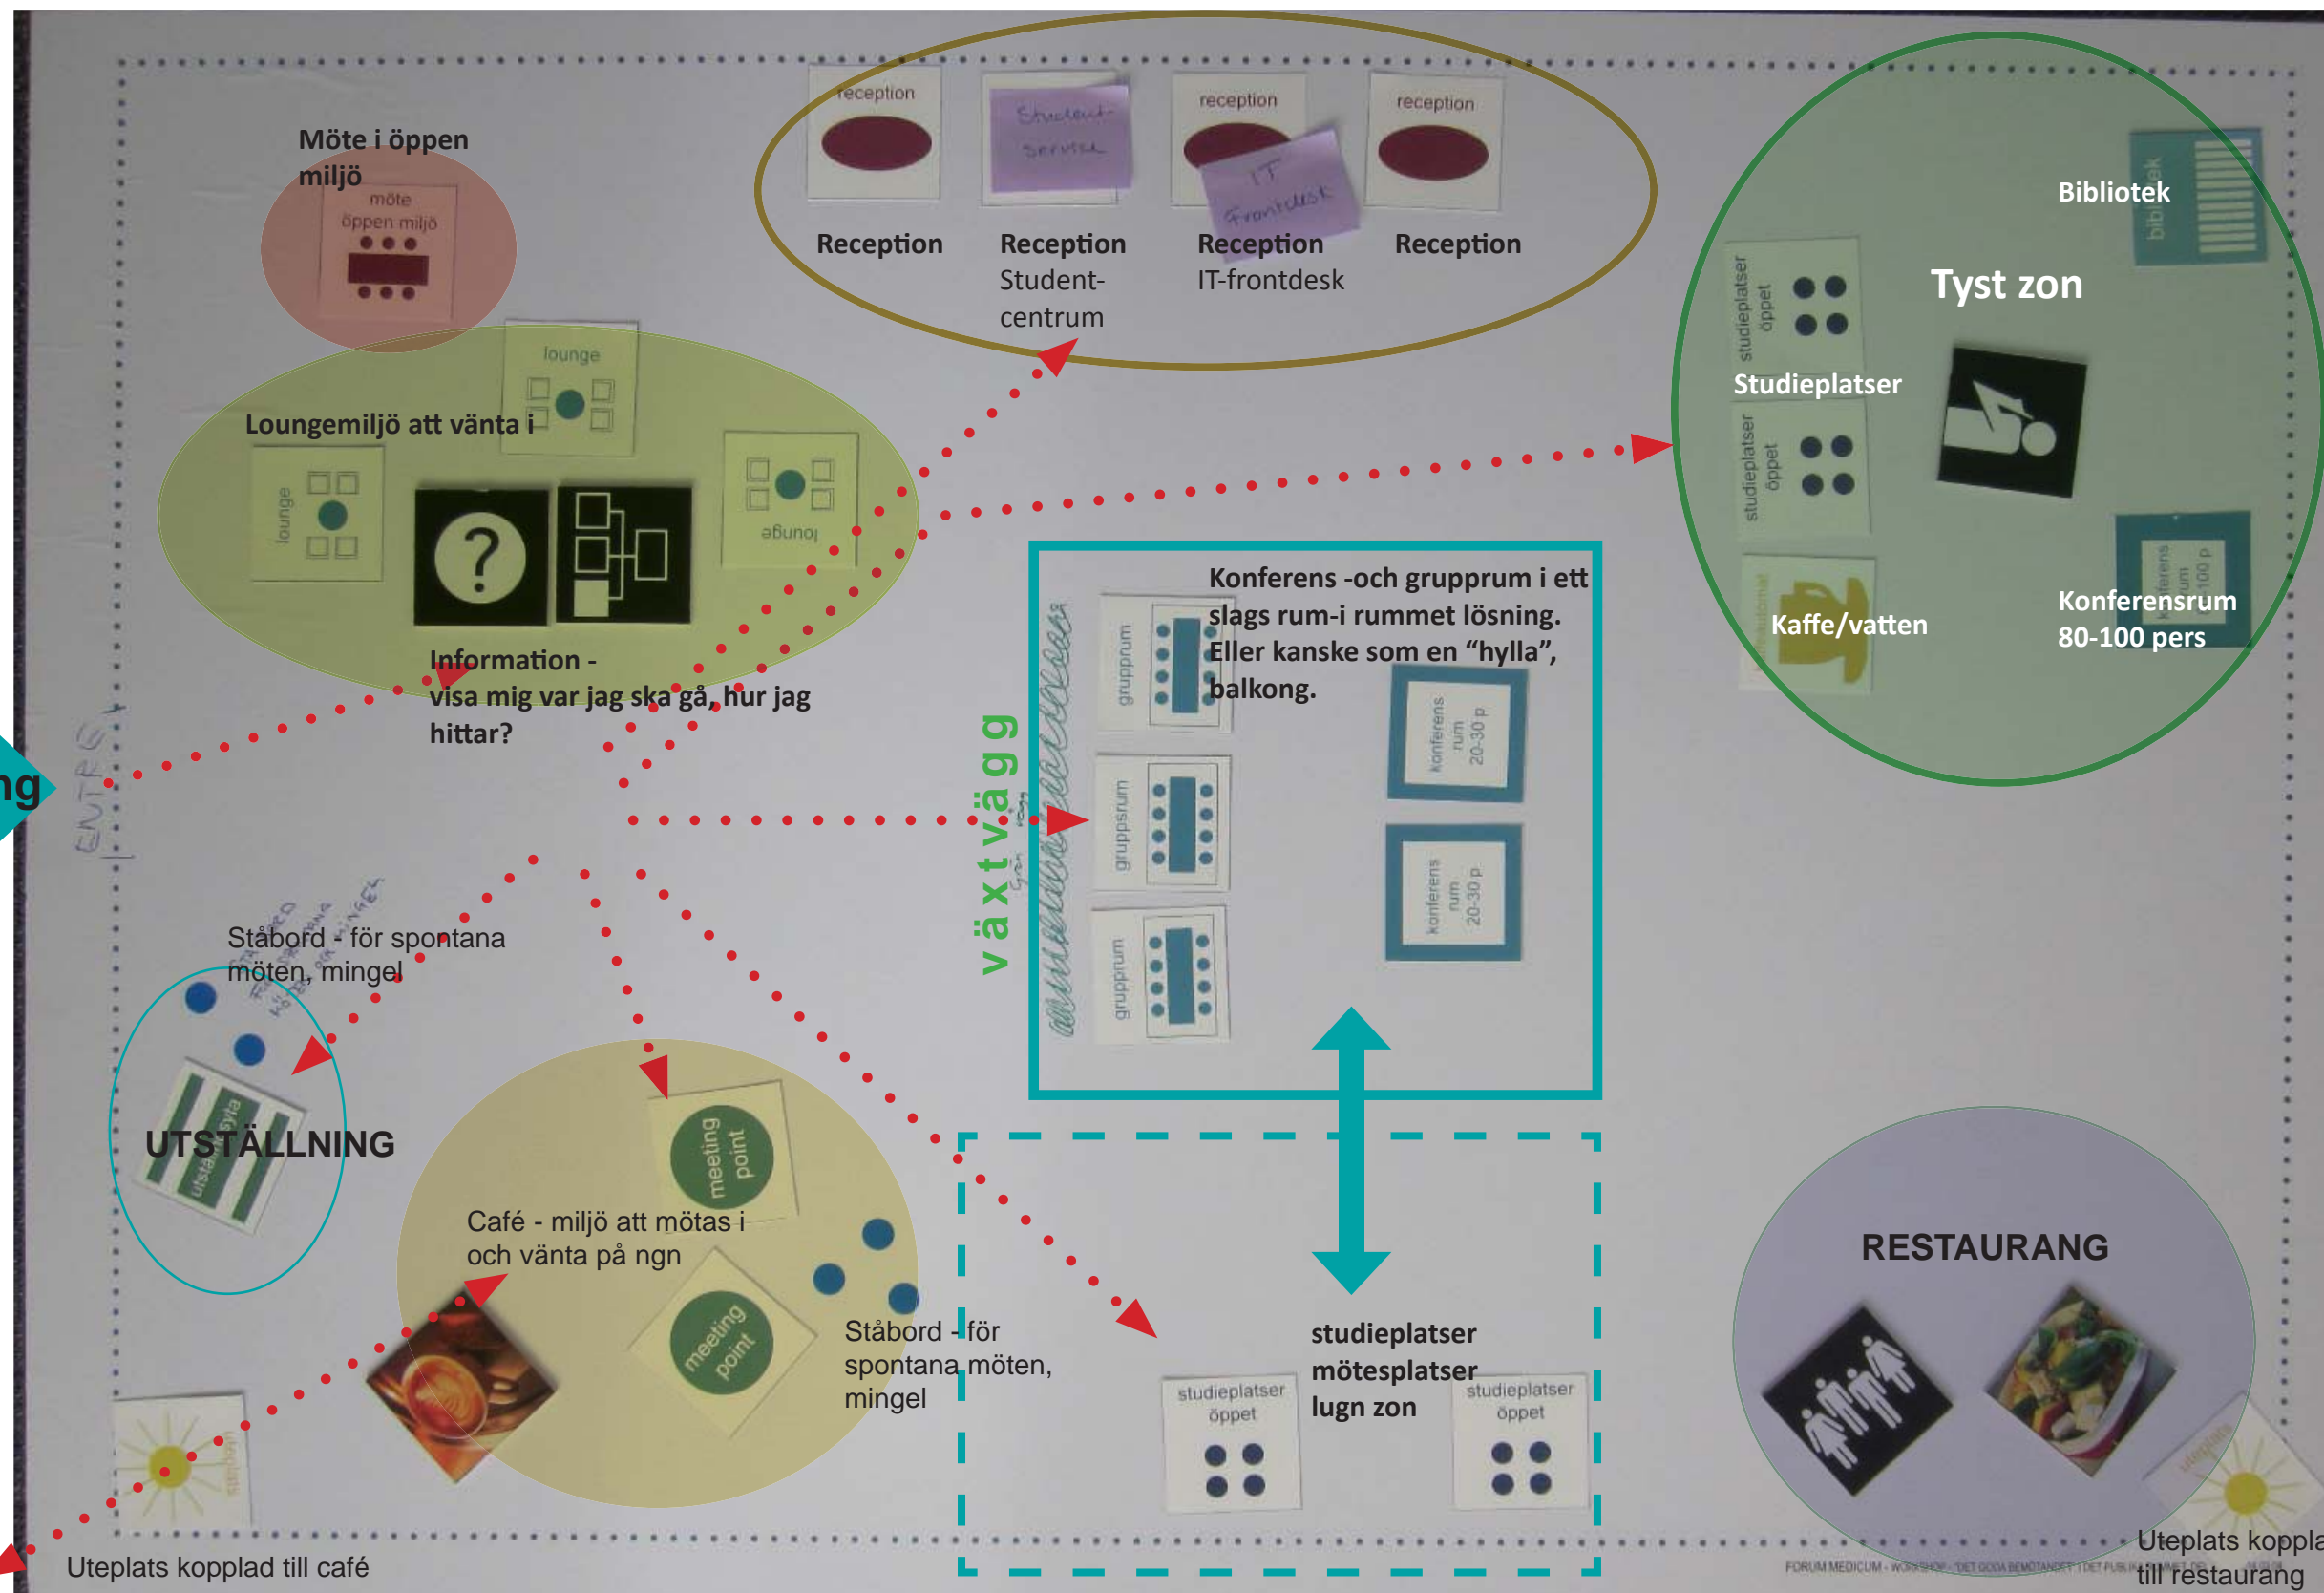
Möte i öppen miljö

möte öppen miljö

reception

Student-service

reception

IT Frontdesk

reception

Reception

Reception Student-centrum

Reception IT-frontdesk

Reception

Bibliotek

bibliotek

Tyst zon

studieplatser öppet

Studieplatser

studieplatser öppet

lounge

Loungemiljö att vänta i

lounge

lounge

Information - visa mig var jag ska gå, hur jag hittar?

Konferens -och grupprum i ett slags rum-i rummet lösning. Eller kanske som en "hylla", balkong.

grupprum

grupprum

grupprum

konferens rum 20-30 p

konferens rum 20-30 p

växtvägg

Kaffe/vatten

Konferensrum 80-100 pers

ng

ENTRÉ

Ståbord - för spontana möten, mingel

UTSTÄLLNING

utställningsyta

meeting point

Café - miljö att mötas i och vänta på ngn

meeting point

Ståbord - för spontana möten, mingel

studieplatser mötesplatser lugn zon

studieplatser öppet

studieplatser öppet

RESTAURANG

uteplats

Uteplats kopplad till café

Uteplats koppla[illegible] till restaurang

FORUM MEDICUM - WORKSHOP - "DET GODA BEMÖTANDET" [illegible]